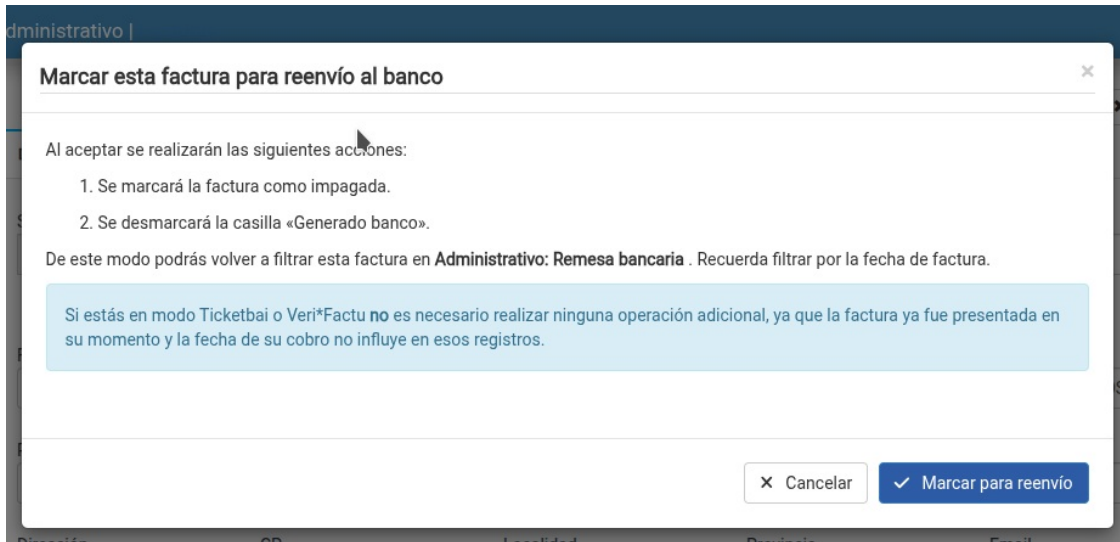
dministrativo |

Marcar esta factura para reenvío al banco

×

Al aceptar se realizarán las siguientes acciones:

1. Se marcará la factura como impagada.

2. Se desmarcará la casilla «Generado banco».

De este modo podrás volver a filtrar esta factura en **Administrativo: Remesa bancaria** . Recuerda filtrar por la fecha de factura.

Si estás en modo Ticketbai o Veri*Factu **no** es necesario realizar ninguna operación adicional, ya que la factura ya fue presentada en su momento y la fecha de su cobro no influye en esos registros.

× Cancelar

✓ Marcar para reenvío